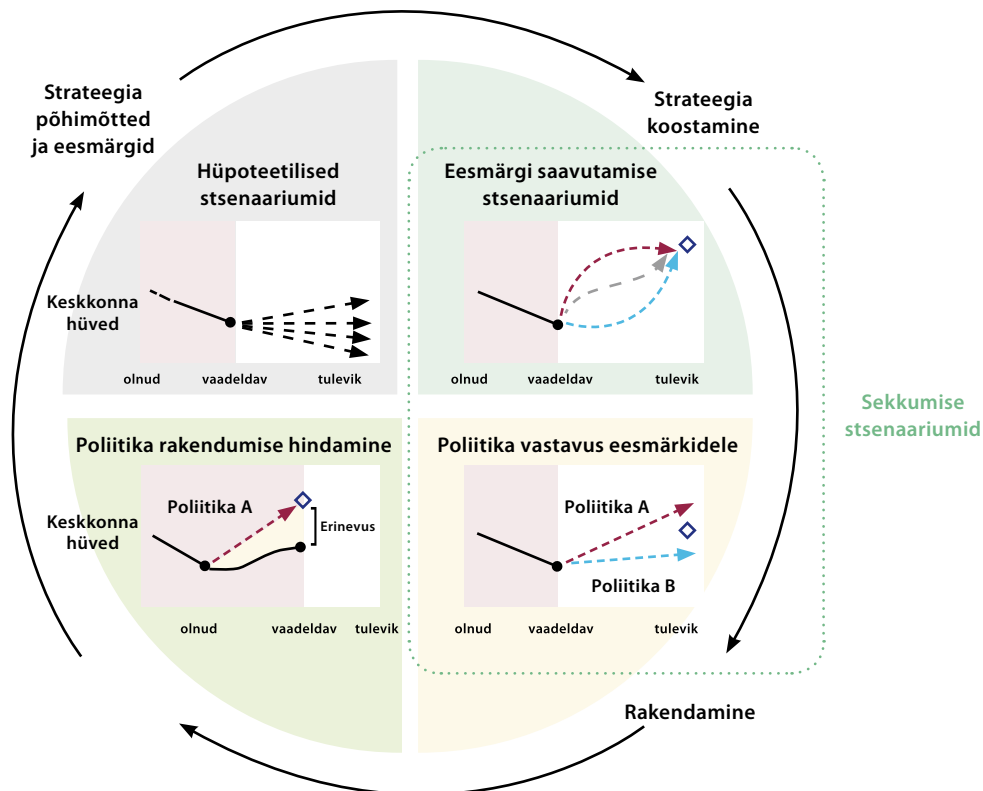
Strateegia põhimõtted ja eesmärgid

Strateegia koostamine

Hüpoteetilised stsenaariumid

Keskkonna hüved

olnud

vaadeldav

tulevik

Eesmärgi saavutamise stsenaariumid

olnud

vaadeldav

tulevik

Sekkumise stsenaariumid

Poliitika rakendumise hindamine

Poliitika A

Erinevus

Keskkonna hüved

olnud

vaadeldav

tulevik

Poliitika vastavus eesmärkidele

Poliitika A

Poliitika B

olnud

vaadeldav

tulevik

Rakendamine